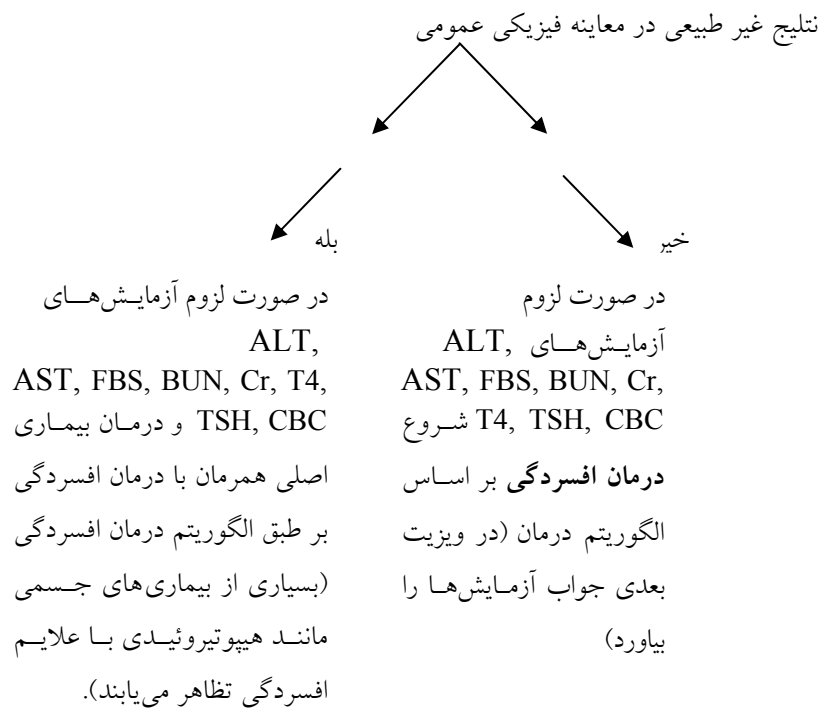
نتلیج غیر طبیعی در معاینه فیزیکی عمومی

بله

خیر

در صورت لزوم آزمایش‌های ALT, AST, FBS, BUN, Cr, T4, TSH, CBC و درمان بیماری اصلی همرمان با درمان افسردگی بر طبق الگوریتم درمان افسردگی (بسیاری از بیماری‌های جسمی مانند هیپوتیروئیدی با علایم افسردگی تظاهر می‌یابند).

در صورت لزوم آزمایش‌های ALT, AST, FBS, BUN, Cr, T4, TSH, CBC شروع **درمان افسردگی** بر اساس الگوریتم درمان (در ویزیت بعدی جواب آزمایش‌ها را بیاورد)